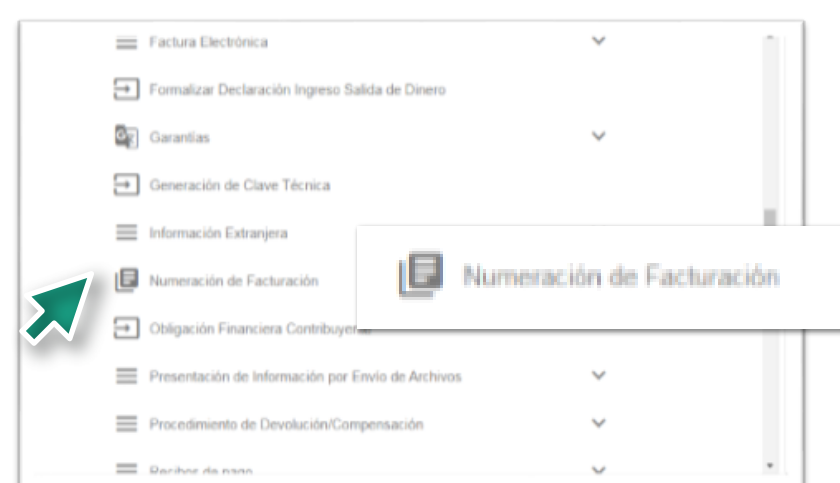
Factura Electrónica

Formalizar Declaración Ingreso Salida de Dinero

Garantías

Generación de Clave Técnica

Información Extranjera

Numeración de Facturación

Obligación Financiera Contribuyente

Presentación de Información por Envío de Archivos

Procedimiento de Devolución/Compensación

Recibos de pago

Numeración de Facturación